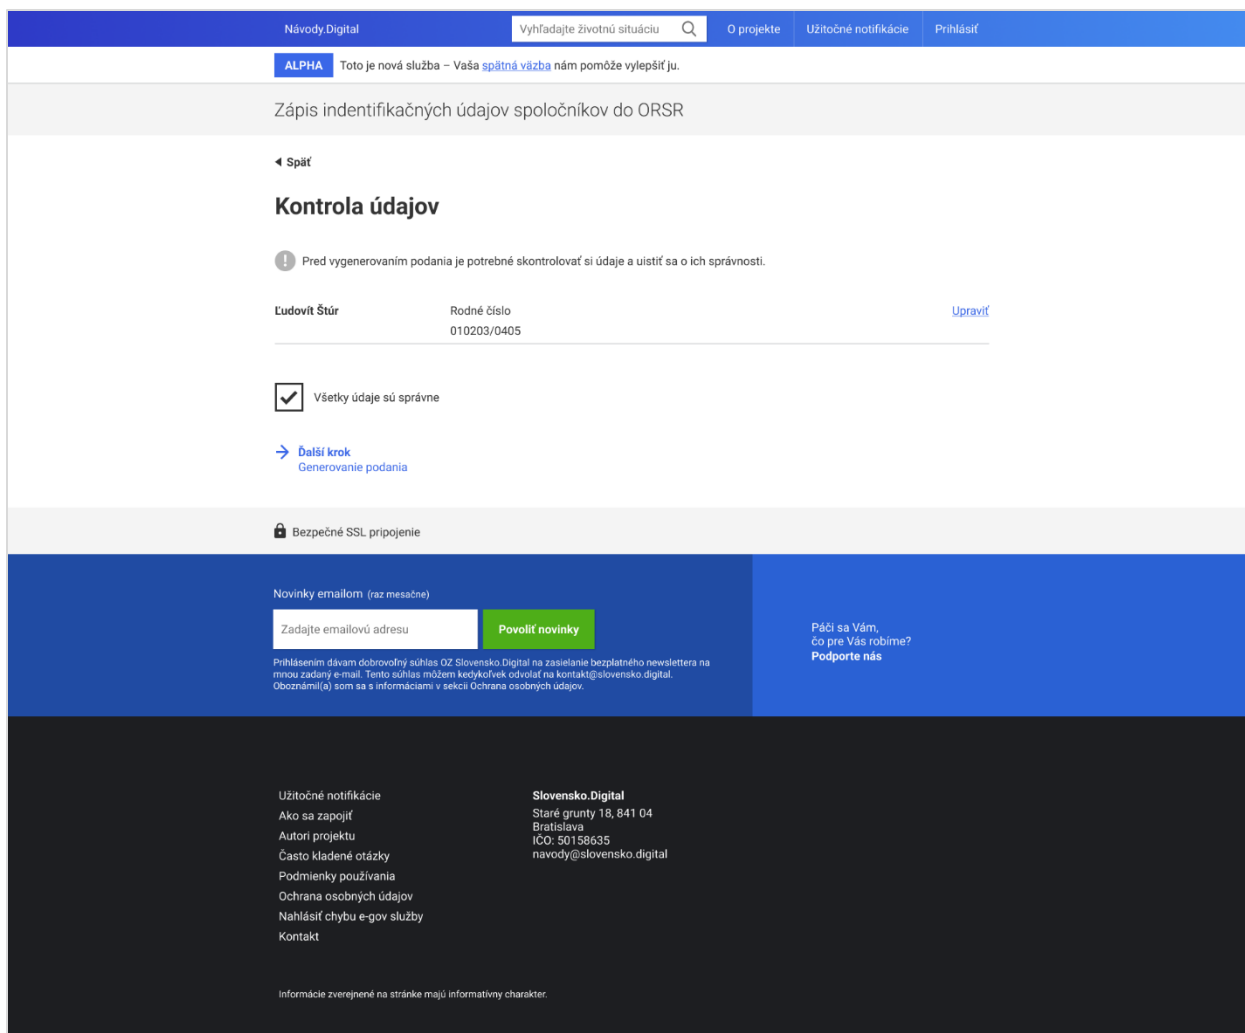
Návody.Digital

Vyhľadajte životnú situáciu

O projekte

Užitočné notifikácie

Prihlásiť

ALPHA Toto je nová služba – Vaša spätná väzba nám pomôže vylepšiť ju.

Zápis indentifikačných údajov spoločníkov do ORSR

Späť

Kontrola údajov

Pred vygenerovaním podania je potrebné skontrolovať si údaje a uistiť sa o ich správnosti.

Ľudovít Štúr

Rodné číslo
010203/0405

Upraviť

Všetky údaje sú správne

Ďalší krok
Generovanie podania

Bezpečné SSL pripojenie

Novinky emailom (raz mesačne)

Zadajte emailovú adresu

Povoliť novinky

Prihlásením dávam dobrovoľný súhlas OZ Slovensko.Digital na zasielanie bezplatného newslettera na mnou zadaný e-mail. Tento súhlas môžem kedykoľvek odvolať na kontakt@slovensko.digital. Oboznámil(a) som sa s informáciami v sekcii Ochrana osobných údajov.

Páči sa Vám,
čo pre Vás robíme?
Podporte nás

Užitočné notifikácie
Ako sa zapojiť
Autori projektu
Často kladené otázky
Podmienky používania
Ochrana osobných údajov
Nahlásiť chybu e-gov služby
Kontakt

Slovensko.Digital
Staré grunty 18, 841 04
Bratislava
IČO: 50158635
navody@slovensko.digital

Informácie zverejnené na stránke majú informatívny charakter.